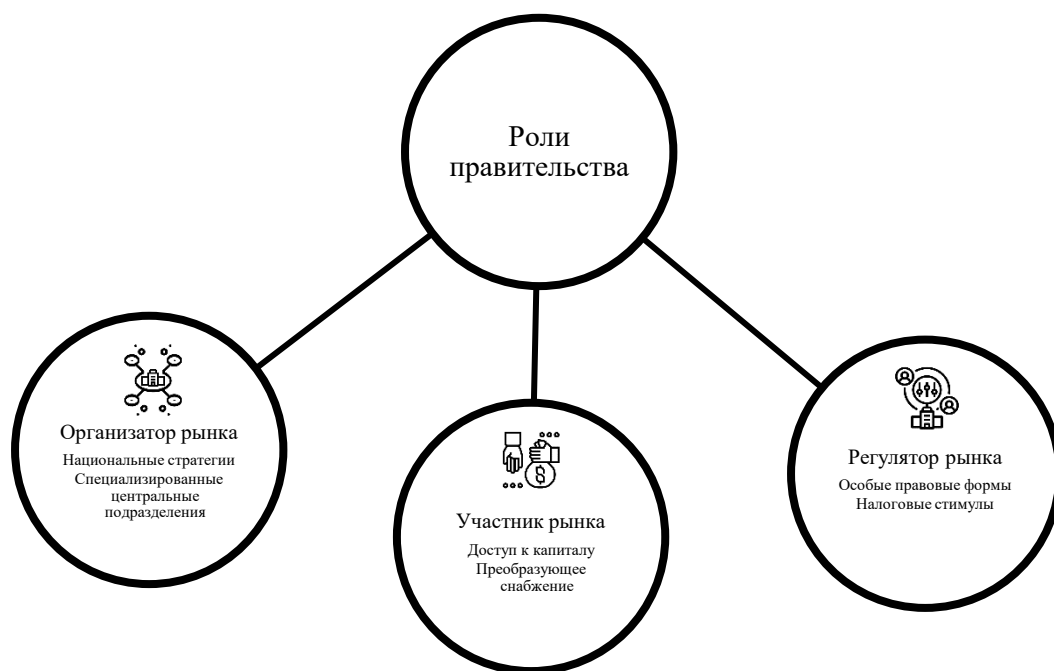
Роли правительства

Организатор рынка
Национальные стратегии
Специализированные центральные подразделения

Участник рынка
Доступ к капиталу
Преобразующее снабжение

Регулятор рынка
Особые правовые формы
Налоговые стимулы